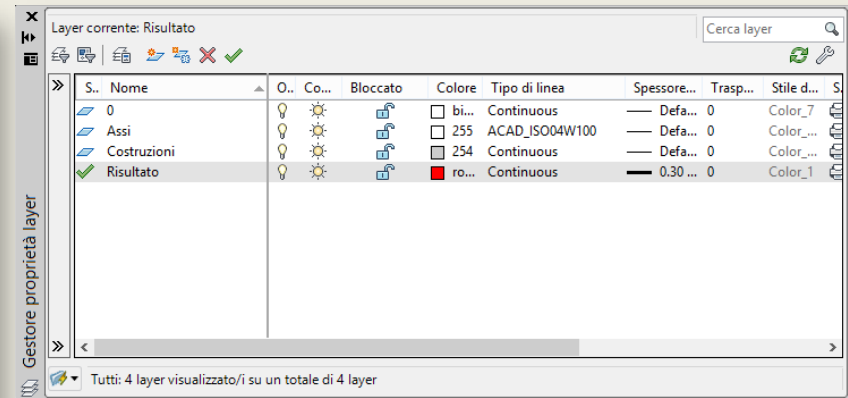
Layer corrente: Risultato

Cerca layer

»

| S.. | Nome | O.. | Co... | Bloccato | Colore | Tipo di linea | Spessore... | Trasp... | Stile d... | S. |
|---|---|---|---|---|---|---|---|---|---|---|
| | 0 | | | | bi... | Continuous | Defa... | 0 | Color_7 | |
| | Assi | | | | 255 | ACAD_ISO04W100 | Defa... | 0 | Color_... | |
| | Costruzioni | | | | 254 | Continuous | Defa... | 0 | Color_... | |
| | Risultato | | | | ro... | Continuous | 0.30 ... | 0 | Color_1 | |

»

Tutti: 4 layer visualizzato/i su un totale di 4 layer

Gestore proprietà layer